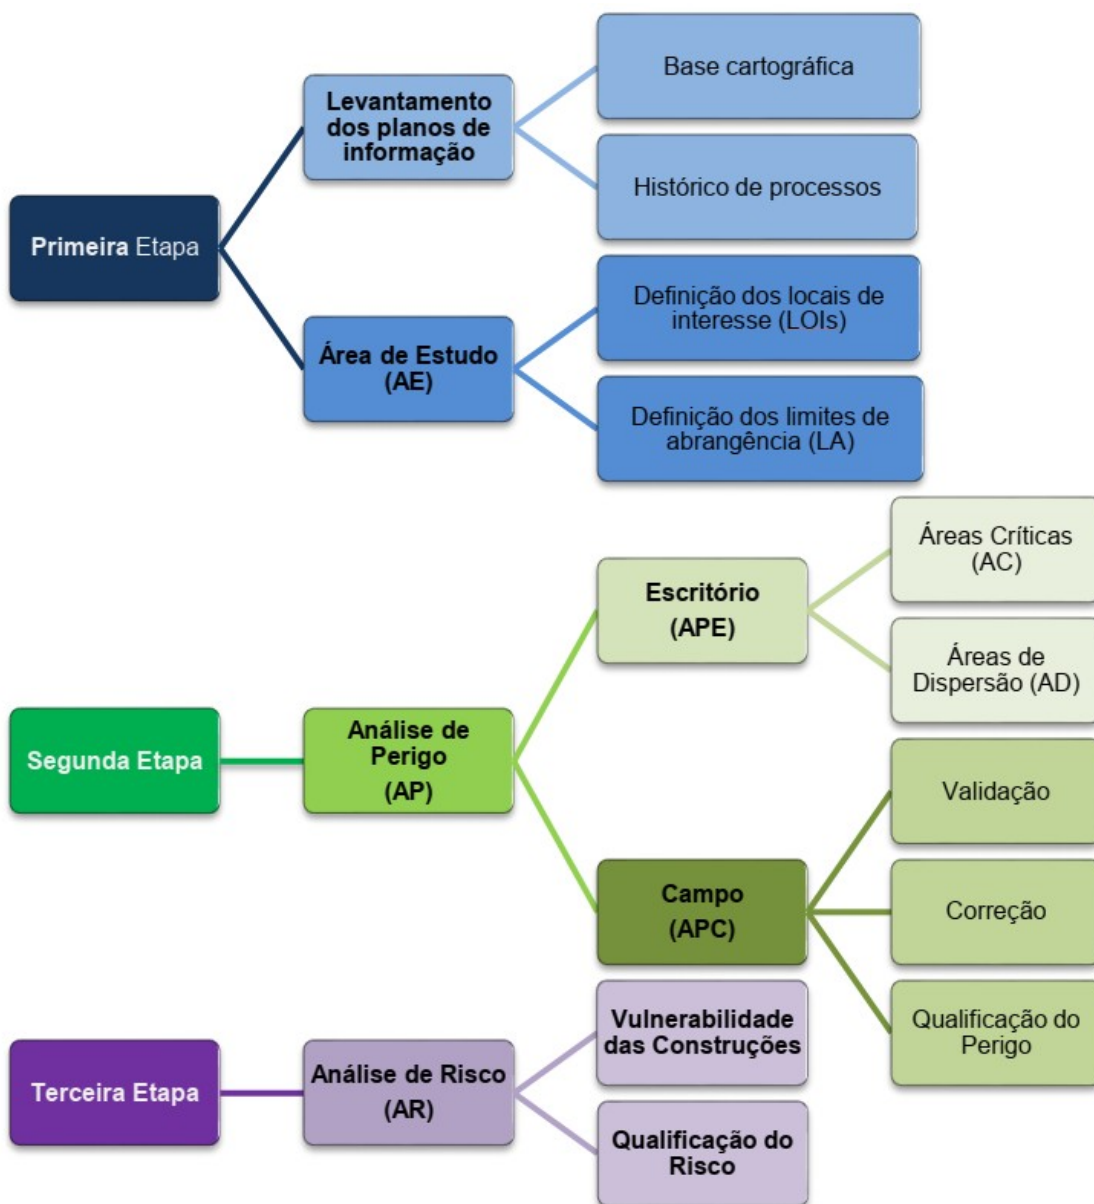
Primeira Etapa

Levantamento dos planos de informação

Base cartográfica

Histórico de processos

Área de Estudo (AE)

Definição dos locais de interesse (LOIs)

Definição dos limites de abrangência (LA)

Segunda Etapa

Análise de Perigo (AP)

Escritório (APE)

Áreas Críticas (AC)

Áreas de Dispersão (AD)

Campo (APC)

Validação

Correção

Qualificação do Perigo

Terceira Etapa

Análise de Risco (AR)

Vulnerabilidade das Construções

Qualificação do Risco